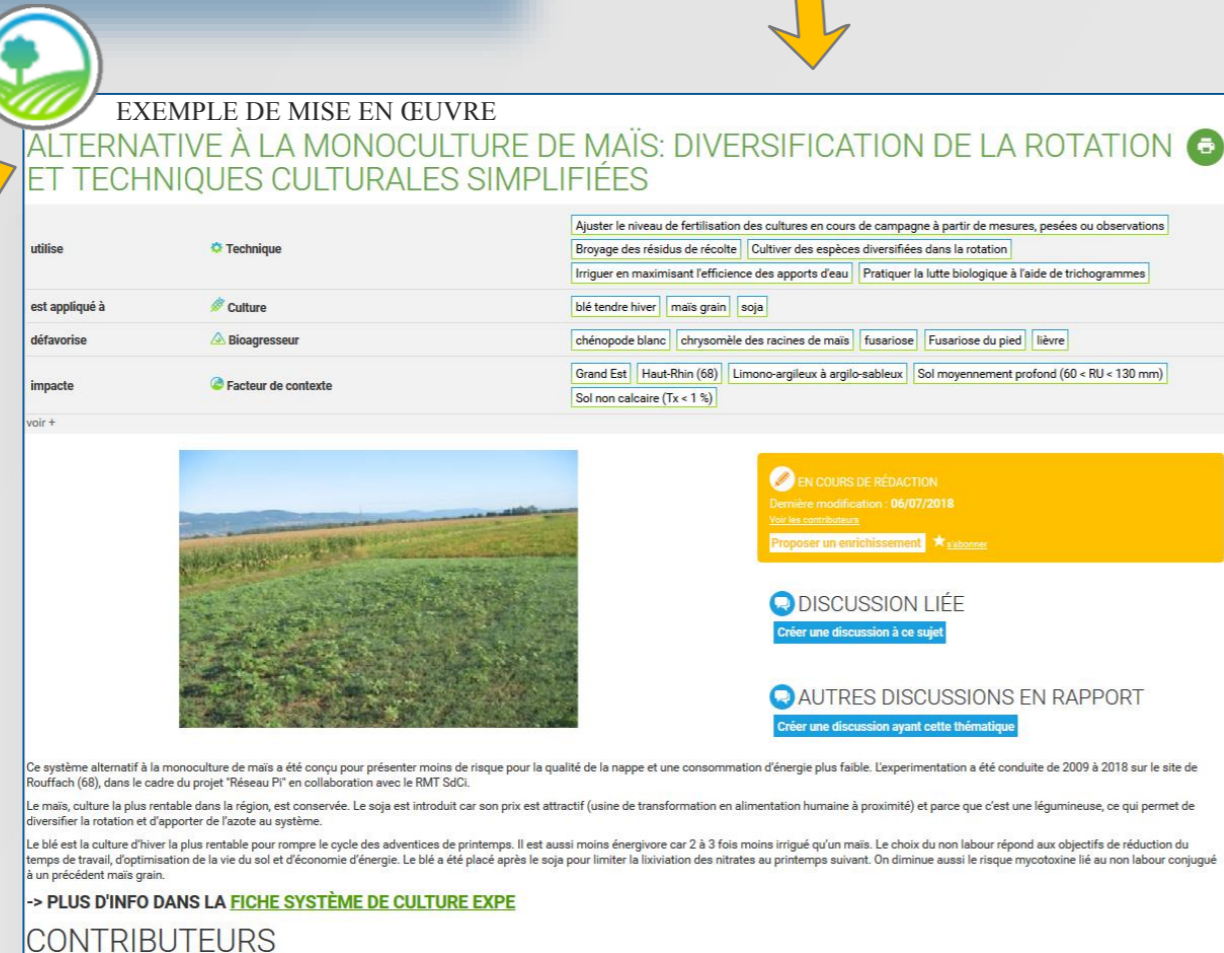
EXEMPLE DE MISE EN ŒUVRE

ALTERNATIVE À LA MONOCULTURE DE MAÏS: DIVERSIFICATION DE LA ROTATION ET TECHNIQUES CULTURALES SIMPLIFIÉES

| | | |
|---|---|---|
| utilise | Technique | Ajuster le niveau de fertilisation des cultures en cours de campagne à partir de mesures, pesées ou observations · Broyage des résidus de récolte · Cultiver des espèces diversifiées dans la rotation · Irriguer en maximisant l'efficience des apports d'eau · Pratiquer la lutte biologique à l'aide de trichogrammes |
| est appliqué à | Culture | blé tendre hiver · maïs grain · soja |
| défavorise | Bioagresseur | chénopode blanc · chrysomèle des racines de maïs · fusariose · Fusariose du pied · lièvre |
| impacte | Facteur de contexte | Grand Est · Haut-Rhin (68) · Limono-argileux à argilo-sableux · Sol moyennement profond (60 < RU < 130 mm) · Sol non calcaire (Tx < 1 %) |

voir +

EN COURS DE RÉDACTION
Dernière modification : 06/07/2018
Voir les contributeurs
Proposer un enrichissement
S'abonner

DISCUSSION LIÉE
Créer une discussion à ce sujet

AUTRES DISCUSSIONS EN RAPPORT
Créer une discussion ayant cette thématique

Ce système alternatif à la monoculture de maïs a été conçu pour présenter moins de risque pour la qualité de la nappe et une consommation d'énergie plus faible. L'experimentation a été conduite de 2009 à 2018 sur le site de Rouffach (68), dans le cadre du projet "Réseau Pi" en collaboration avec le RMT SdCi.

Le maïs, culture la plus rentable dans la région, est conservée. Le soja est introduit car son prix est attractif (usine de transformation en alimentation humaine à proximité) et parce que c'est une légumineuse, ce qui permet de diversifier la rotation et d'apporter de l'azote au système.

Le blé est la culture d'hiver la plus rentable pour rompre le cycle des adventices de printemps. Il est aussi moins énergivore car 2 à 3 fois moins irrigué qu'un maïs. Le choix du non labour répond aux objectifs de réduction du temps de travail, d'optimisation de la vie du sol et d'économie d'énergie. Le blé a été placé après le soja pour limiter la lixiviation des nitrates au printemps suivant. On diminue aussi le risque mycotoxine lié au non labour conjugué à un précédent maïs grain.

-> PLUS D'INFO DANS LA FICHE SYSTÈME DE CULTURE EXPE

CONTRIBUTEURS